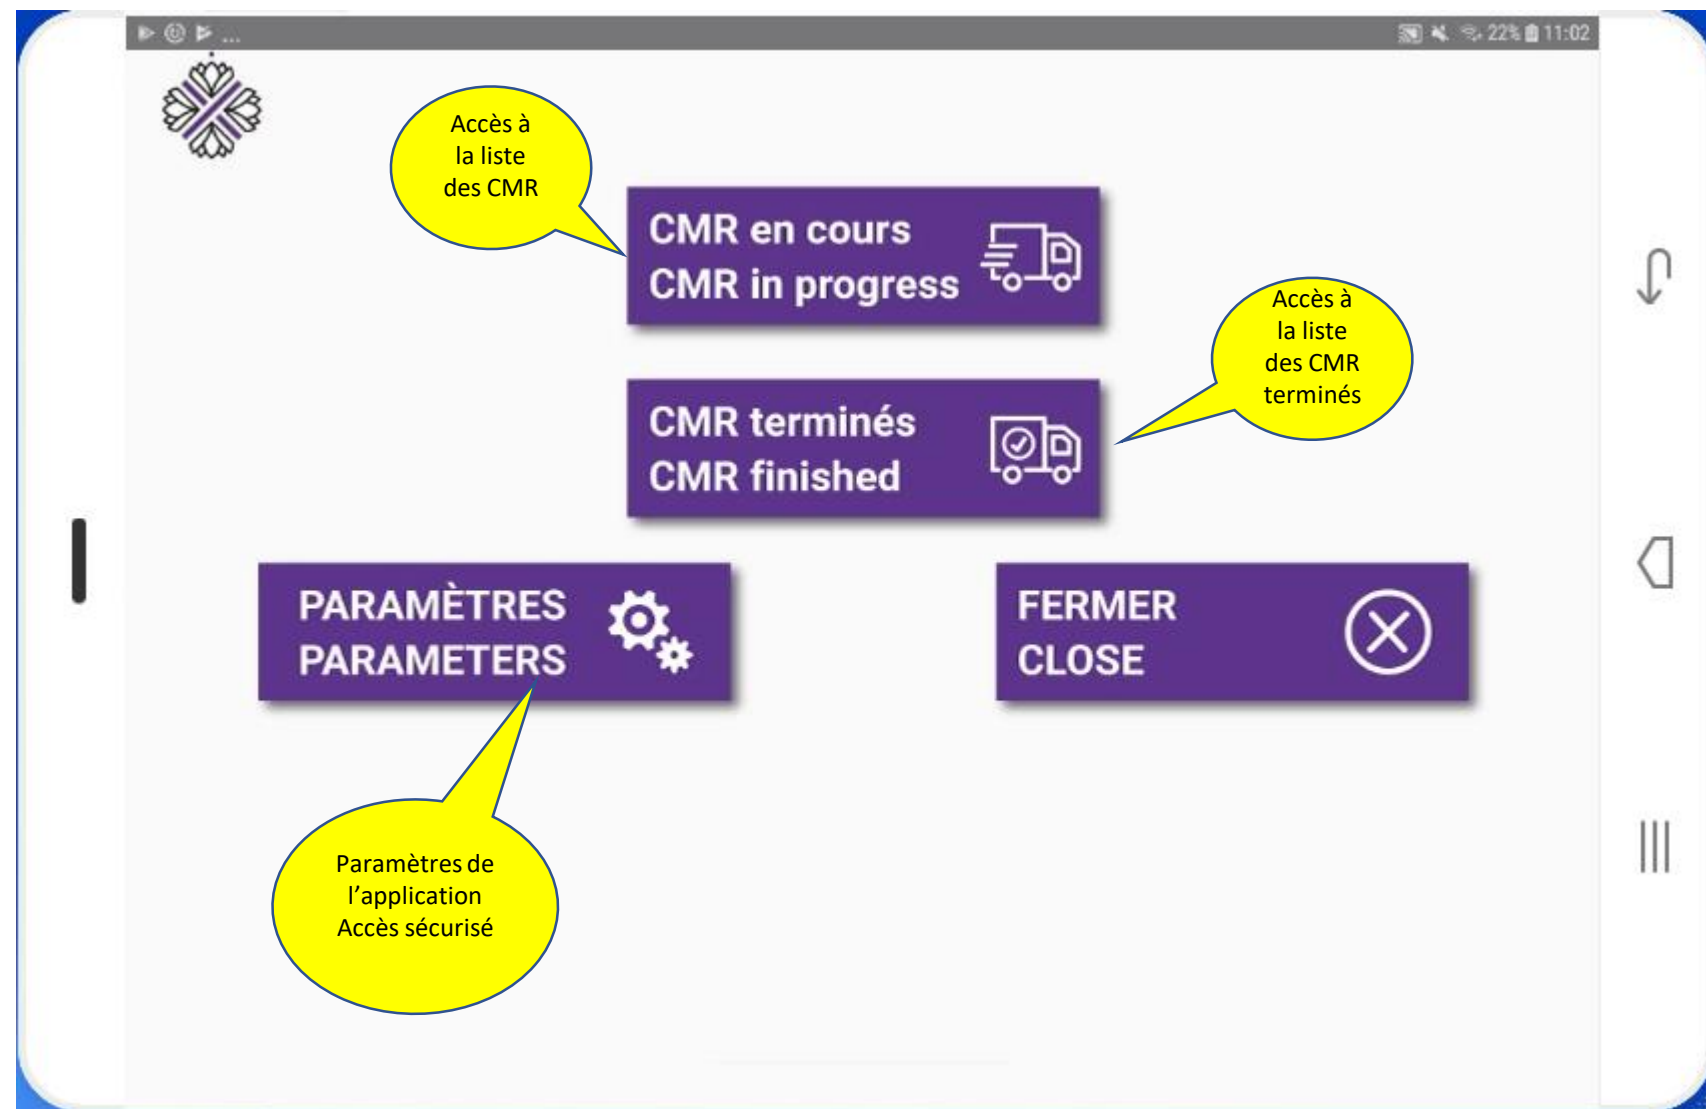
22% 11:02

Accès à la liste des CMR

CMR en cours
CMR in progress

Accès à la liste des CMR terminés

CMR terminés
CMR finished

PARAMÈTRES
PARAMETERS

FERMER
CLOSE

Paramètres de l'application Accès sécurisé